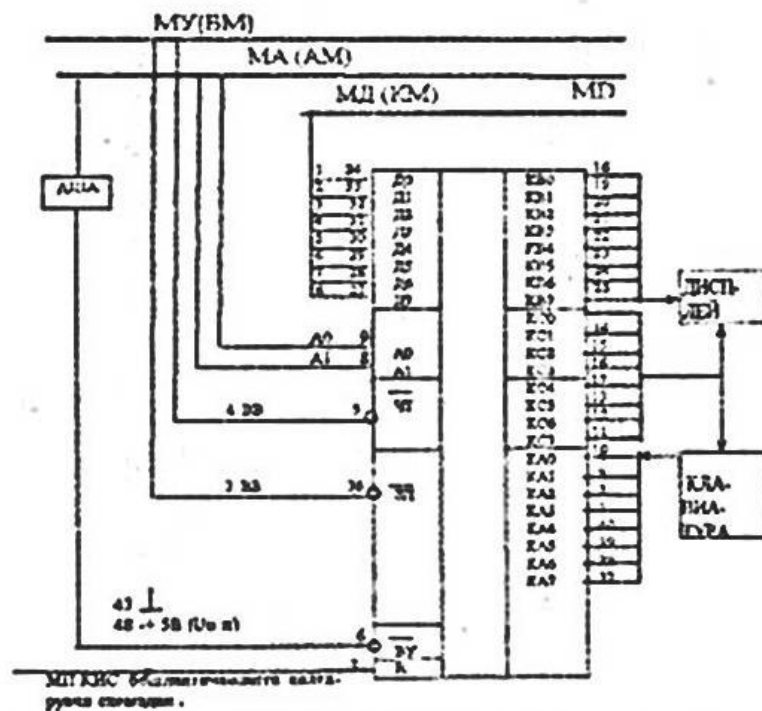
МУ(БМ)

МА (АМ)

МД (КМ)

MD

АША

ДИСП-ЛЕЙ

КЛА-ВИА-ТУРА

D0
D1
D2
D3
D4
D5
D6
D7

A0
A1

A0
A1

4 ЗП

3 ЗЗ

КВ0
КВ1
КВ2
КВ3
КВ4
КВ5
КВ6
КВ7
КС0
КС1
КС2
КС3
КС4
КС5
КС6
КС7
КА0
КА1
КА2
КА3
КА4
КА5
КА6
КА7

43 $\perp$
48 ÷ 58 (Ucc п)

ВУ
R

МП КВС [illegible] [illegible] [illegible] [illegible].